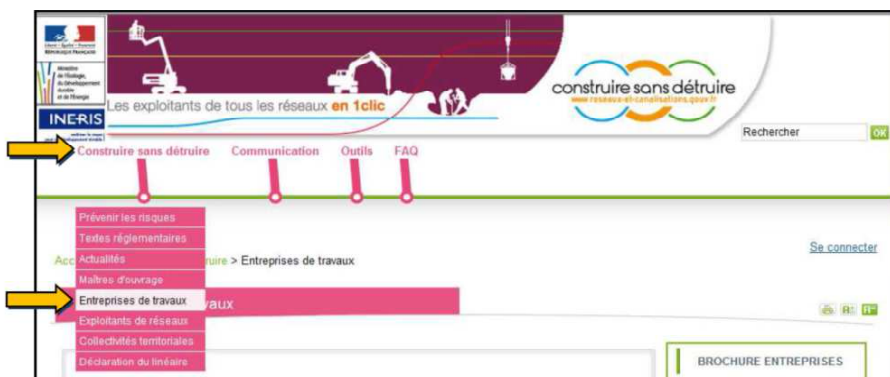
Liberté · Égalité · Fraternité
RÉPUBLIQUE FRANÇAISE

Ministère de l'Écologie, du Développement durable et de l'Énergie

INERIS

Les exploitants de tous les réseaux en 1clic

construire sans détruire
www.reseaux-et-canalisations.gouv.fr

Rechercher OK

Construire sans détruire Communication Outils FAQ

Prévenir les risques
Textes réglementaires
Actualités
Maîtres d'ouvrage
Entreprises de travaux
Exploitants de réseaux
Collectivités territoriales
Déclaration du linéaire

Acc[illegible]ruire > Entreprises de travaux

Se connecter

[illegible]vaux

BROCHURE ENTREPRISES